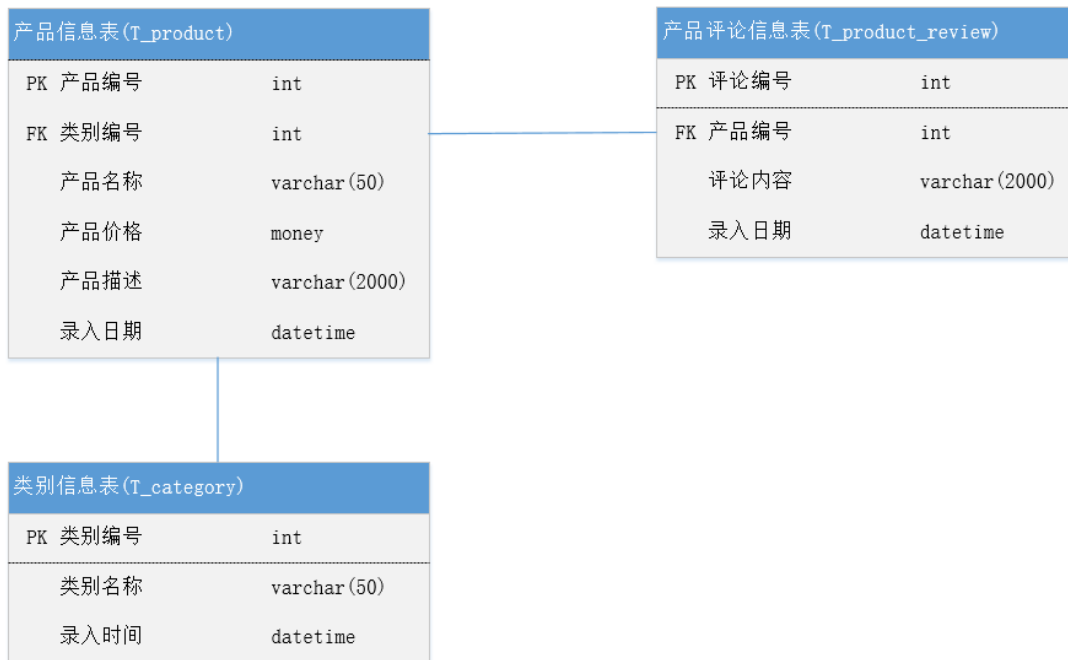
产品信息表(T_product)

| | | |
|---|---|---|
| PK | 产品编号 | int |
| FK | 类别编号 | int |
| | 产品名称 | varchar(50) |
| | 产品价格 | money |
| | 产品描述 | varchar(2000) |
| | 录入日期 | datetime |

产品评论信息表(T_product_review)

| | | |
|---|---|---|
| PK | 评论编号 | int |
| FK | 产品编号 | int |
| | 评论内容 | varchar(2000) |
| | 录入日期 | datetime |

类别信息表(T_category)

| | | |
|---|---|---|
| PK | 类别编号 | int |
| | 类别名称 | varchar(50) |
| | 录入时间 | datetime |